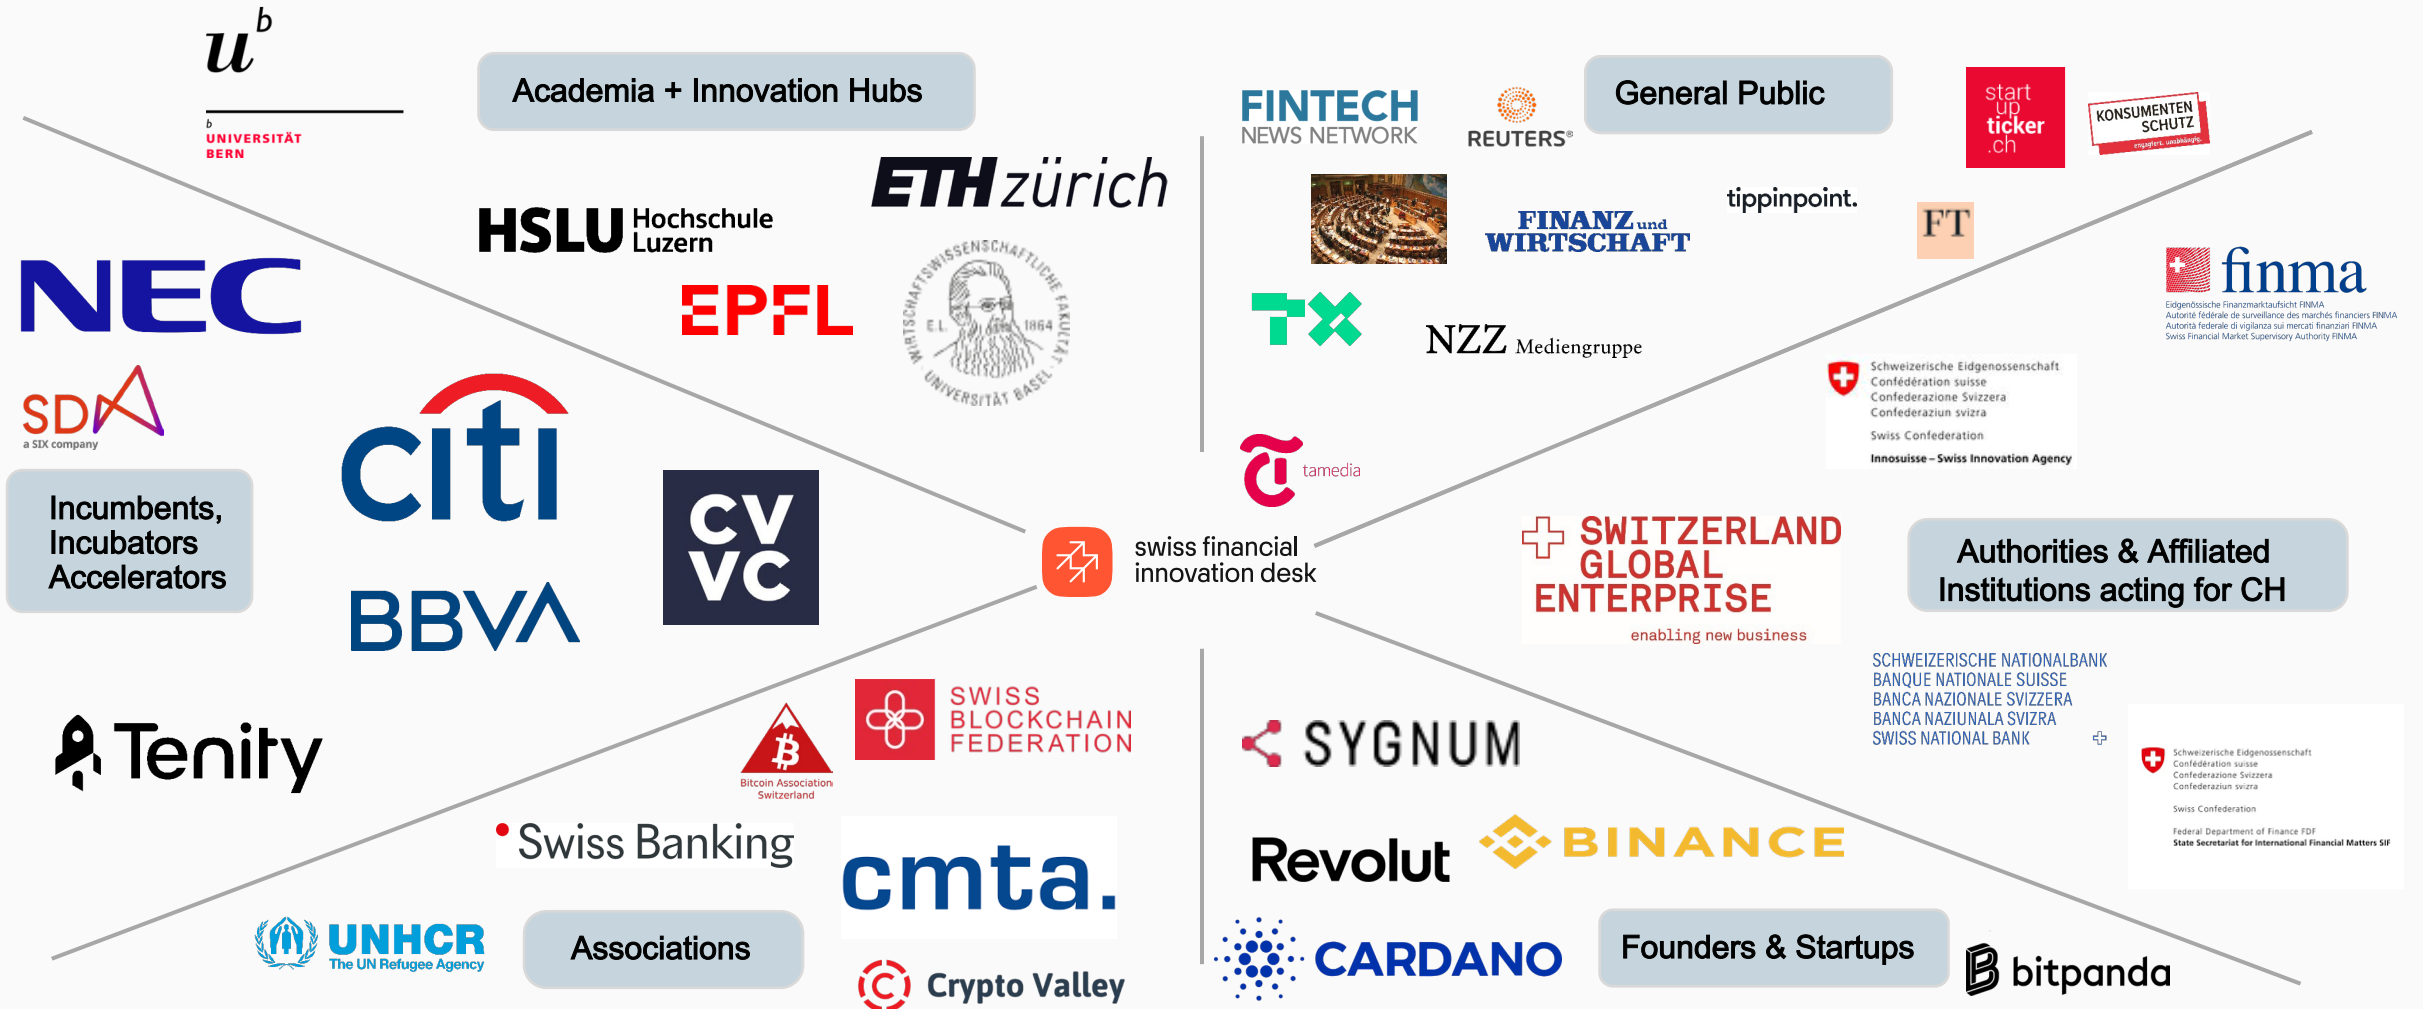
$u^b$

UNIVERSITÄT BERN

Academia + Innovation Hubs

HSLU Hochschule Luzern

ETH zürich

EPFL

WIRTSCHAFTSWISSENSCHAFTLICHE FAKULTÄT UNIVERSITÄT BASEL 1864

NEC

SDX a SIX company

citi

BBVA

CVVC

Incumbents, Incubators Accelerators

FINTECH NEWS NETWORK

REUTERS®

General Public

start up ticker .ch

KONSUMENTENSCHUTZ

FINANZ und WIRTSCHAFT

tippinpoint.

FT

finma
Eidgenössische Finanzmarktaufsicht FINMA
Autorité fédérale de surveillance des marchés financiers FINMA
Autorità federale di vigilanza sui mercati finanziari FINMA
Swiss Financial Market Supervisory Authority FINMA

TX

NZZ Mediengruppe

Schweizerische Eidgenossenschaft
Confédération suisse
Confederazione Svizzera
Confederaziun svizra
Swiss Confederation
Innosuisse – Swiss Innovation Agency

tamedia

swiss financial innovation desk

SWITZERLAND GLOBAL ENTERPRISE
enabling new business

Authorities & Affiliated Institutions acting for CH

SCHWEIZERISCHE NATIONALBANK
BANQUE NATIONALE SUISSE
BANCA NAZIONALE SVIZZERA
BANCA NAZIUNALA SVIZRA
SWISS NATIONAL BANK

Schweizerische Eidgenossenschaft
Confédération suisse
Confederazione Svizzera
Confederaziun svizra
Swiss Confederation
Federal Department of Finance FDF
State Secretariat for International Financial Matters SIF

Tenity

Bitcoin Association Switzerland

SWISS BLOCKCHAIN FEDERATION

Swiss Banking

cmta.

UNHCR The UN Refugee Agency

Associations

Crypto Valley

SYGNUM

Revolut

BINANCE

CARDANO

Founders & Startups

bitpanda